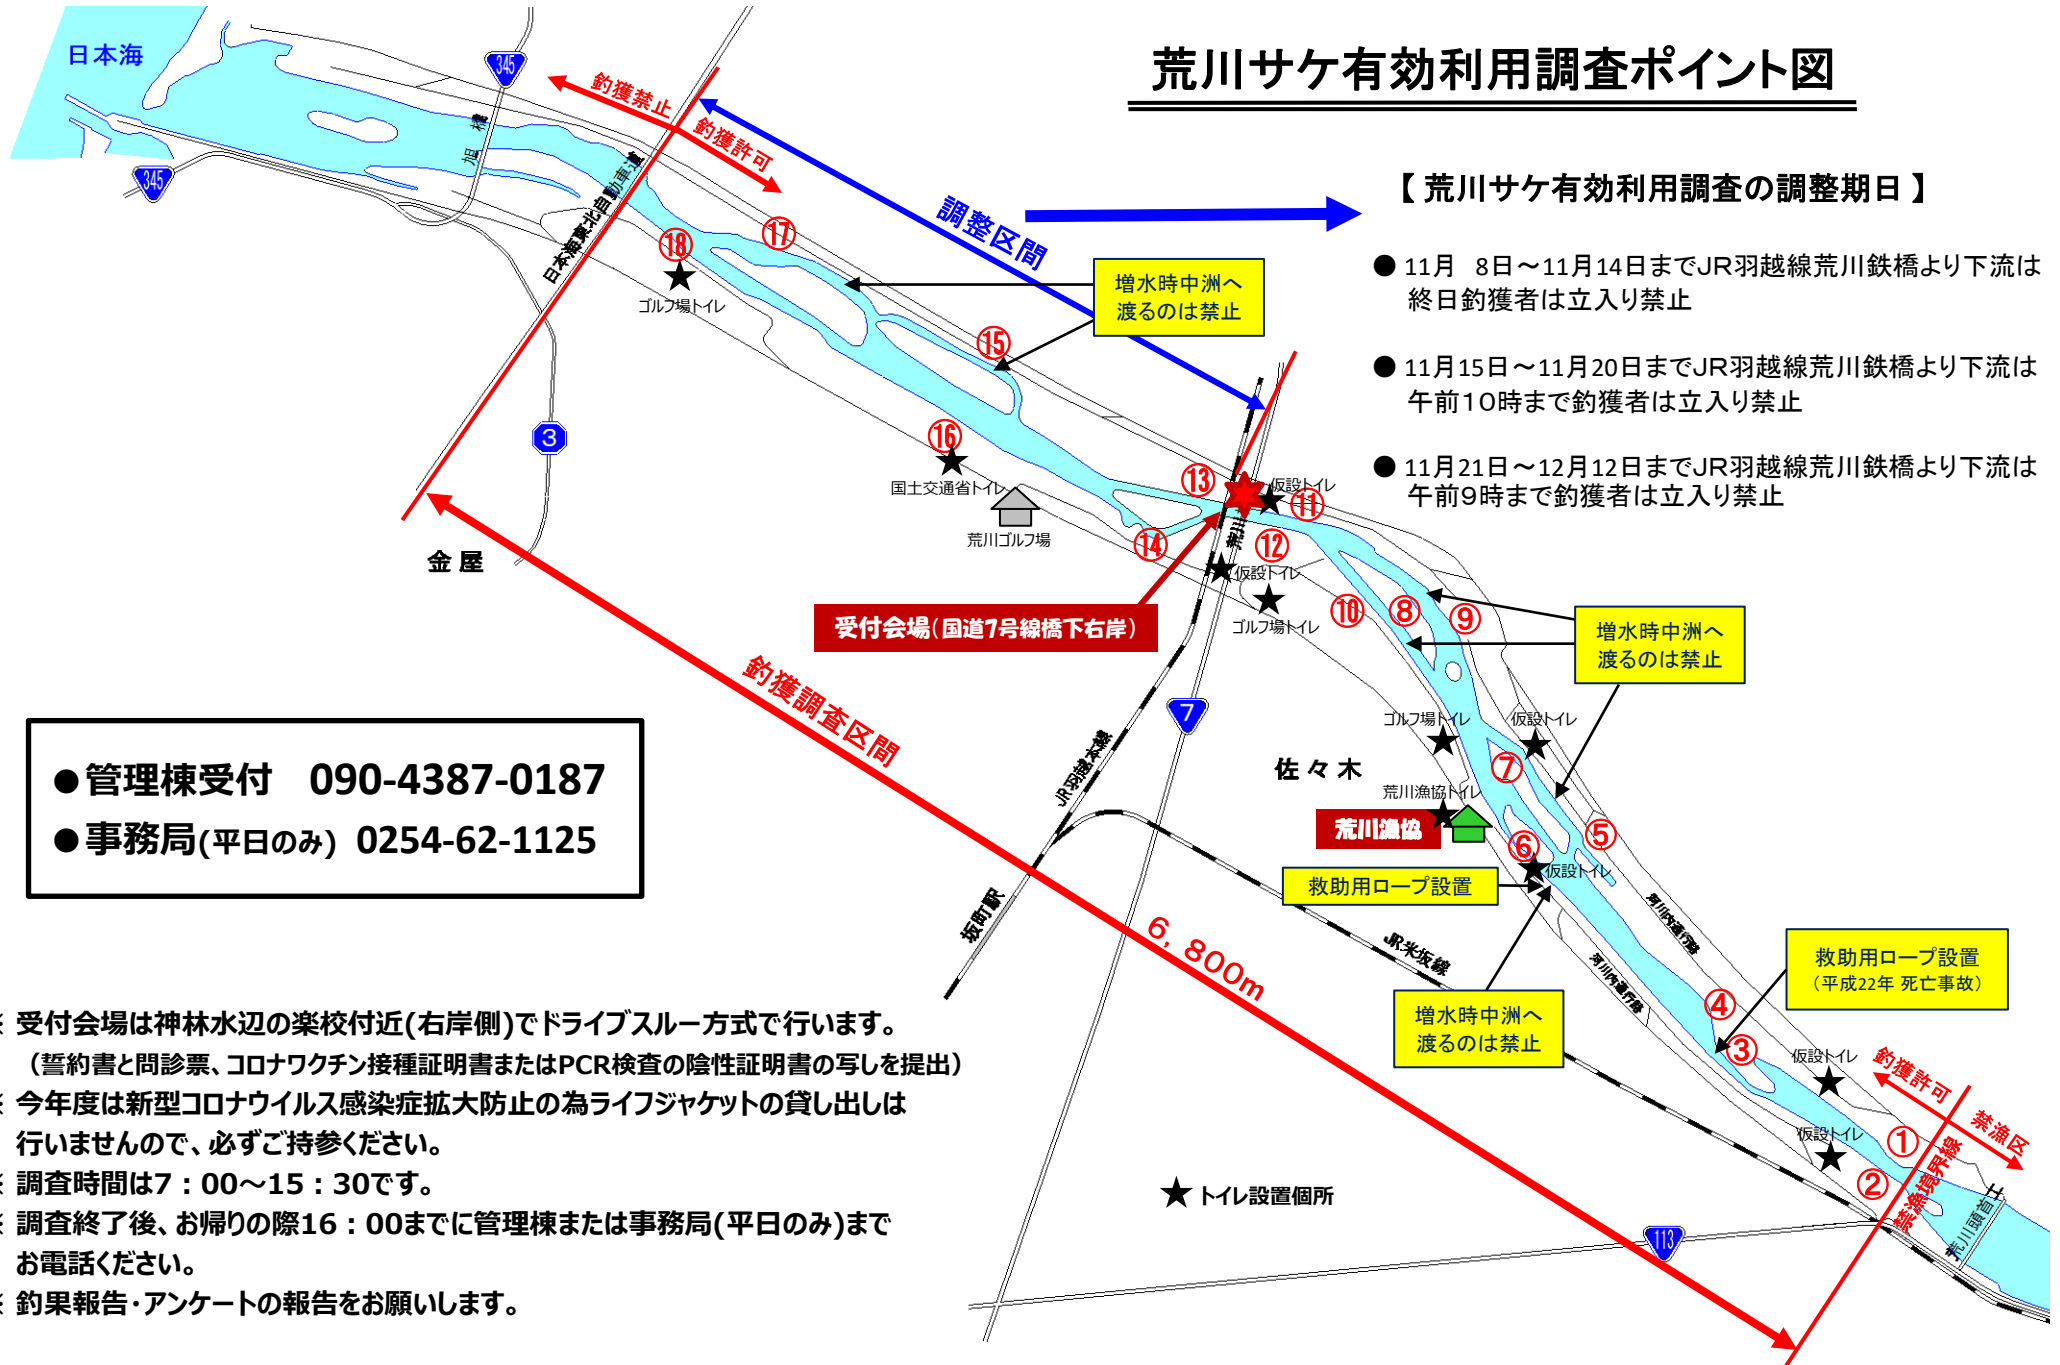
荒川サケ有効利用調査ポイント図

日本海

345

345

釣獲禁止

釣獲許可

調整区間

日本海東北自動車道

⑱

⑰

ゴルフ場トイレ

増水時中洲へ渡るのは禁止

⑮

3

⑯

国土交通省トイレ

荒川ゴルフ場

⑬

仮設トイレ

⑪

⑭

⑫

仮設トイレ

金屋

ゴルフ場トイレ

⑩

⑧

⑨

受付会場（国道7号線橋下右岸）

増水時中洲へ渡るのは禁止

釣獲調査区間

7

ゴルフ場トイレ

仮設トイレ

佐々木

⑦

荒川漁協トイレ

荒川漁協

⑤

⑥

仮設トイレ

救助用ロープ設置

JR羽越本線

坂町駅

JR米坂線

6,800m

救助用ロープ設置（平成22年 死亡事故）

増水時中洲へ渡るのは禁止

④

③

仮設トイレ

釣獲許可

禁漁区

仮設トイレ

①

②

禁漁境界線

荒川頭首工

113

★ トイレ設置個所

【荒川サケ有効利用調査の調整期日】

● 11月 8日～11月14日までJR羽越線荒川鉄橋より下流は終日釣獲者は立入り禁止

● 11月15日～11月20日までJR羽越線荒川鉄橋より下流は午前10時まで釣獲者は立入り禁止

● 11月21日～12月12日までJR羽越線荒川鉄橋より下流は午前9時まで釣獲者は立入り禁止

●管理棟受付　090-4387-0187
●事務局(平日のみ) 0254-62-1125

※ 受付会場は神林水辺の楽校付近(右岸側)でドライブスルー方式で行います。
（誓約書と問診票、コロナワクチン接種証明書またはPCR検査の陰性証明書の写しを提出）
※ 今年度は新型コロナウイルス感染症拡大防止の為ライフジャケットの貸し出しは行いませんので、必ずご持参ください。
※ 調査時間は7：00～15：30です。
※ 調査終了後、お帰りの際16：00までに管理棟または事務局(平日のみ)までお電話ください。
※ 釣果報告・アンケートの報告をお願いします。